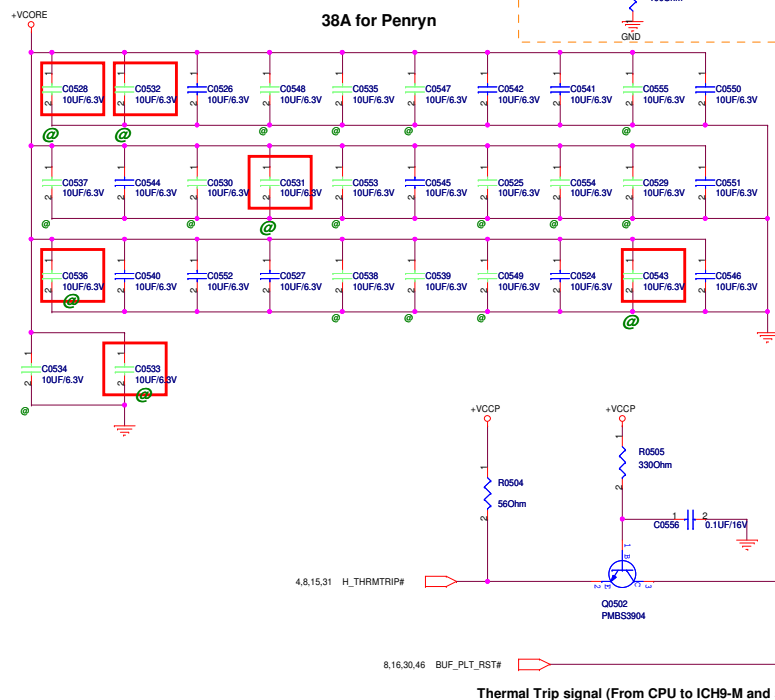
+VCORE

38A for Penryn

GND

C0528 10UF/6.3V
C0532 10UF/6.3V
C0526 10UF/6.3V
C0548 10UF/6.3V
C0535 10UF/6.3V
C0547 10UF/6.3V
C0542 10UF/6.3V
C0541 10UF/6.3V
C0555 10UF/6.3V
C0550 10UF/6.3V

C0537 10UF/6.3V
C0544 10UF/6.3V
C0530 10UF/6.3V
C0531 10UF/6.3V
C0553 10UF/6.3V
C0545 10UF/6.3V
C0525 10UF/6.3V
C0554 10UF/6.3V
C0529 10UF/6.3V
C0551 10UF/6.3V

C0536 10UF/6.3V
C0540 10UF/6.3V
C0552 10UF/6.3V
C0527 10UF/6.3V
C0538 10UF/6.3V
C0539 10UF/6.3V
C0549 10UF/6.3V
C0524 10UF/6.3V
C0543 10UF/6.3V
C0546 10UF/6.3V

C0534 10UF/6.3V
C0533 10UF/6.3V

+VCCP
R0504
56Ohm

+VCCP
R0505
330Ohm

C0556 0.1UF/16V

4,8,15,31 H_THRMTRIP#

Q0502
PMBS3904

8,16,30,46 BUF_PLT_RST#

Thermal Trip signal (From CPU to ICH9-M and